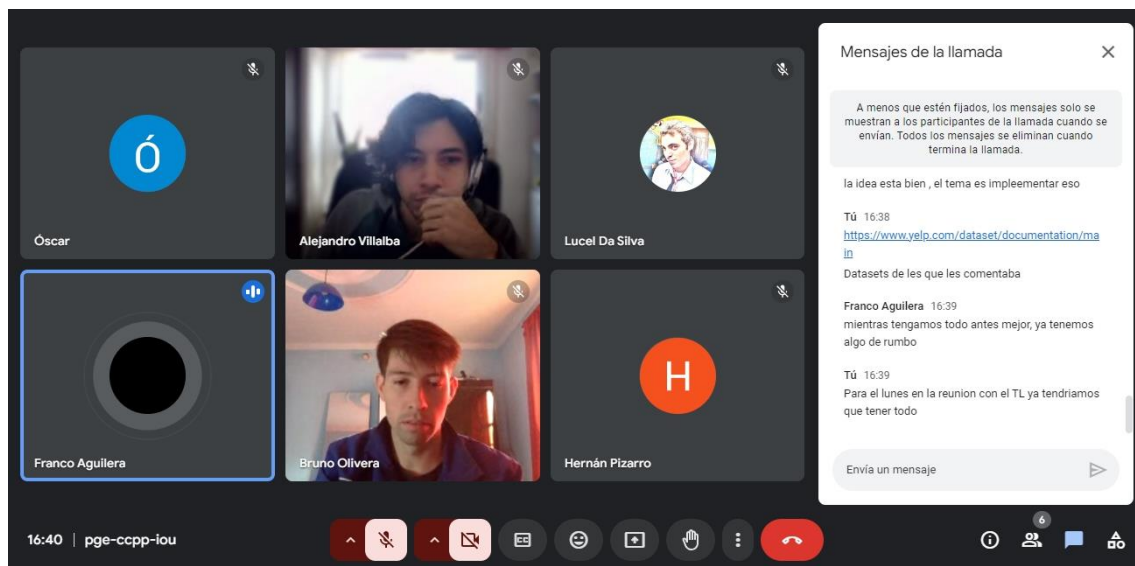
Ó

Óscar

Alejandro Villalba

Lucel Da Silva

Franco Aguilera

Bruno Olivera

H

Hernán Pizarro

Mensajes de la llamada

A menos que estén fijados, los mensajes solo se muestran a los participantes de la llamada cuando se envían. Todos los mensajes se eliminan cuando termina la llamada.

la idea esta bien , el tema es impleementar eso

Tú 16:38
https://www.yelp.com/dataset/documentation/main
Datasets de les que les comentaba

Franco Aguilera 16:39
mientras tengamos todo antes mejor, ya tenemos algo de rumbo

Tú 16:39
Para el lunes en la reunion con el TL ya tendriamos que tener todo

Envía un mensaje

16:40 | pge-ccpp-iou

6